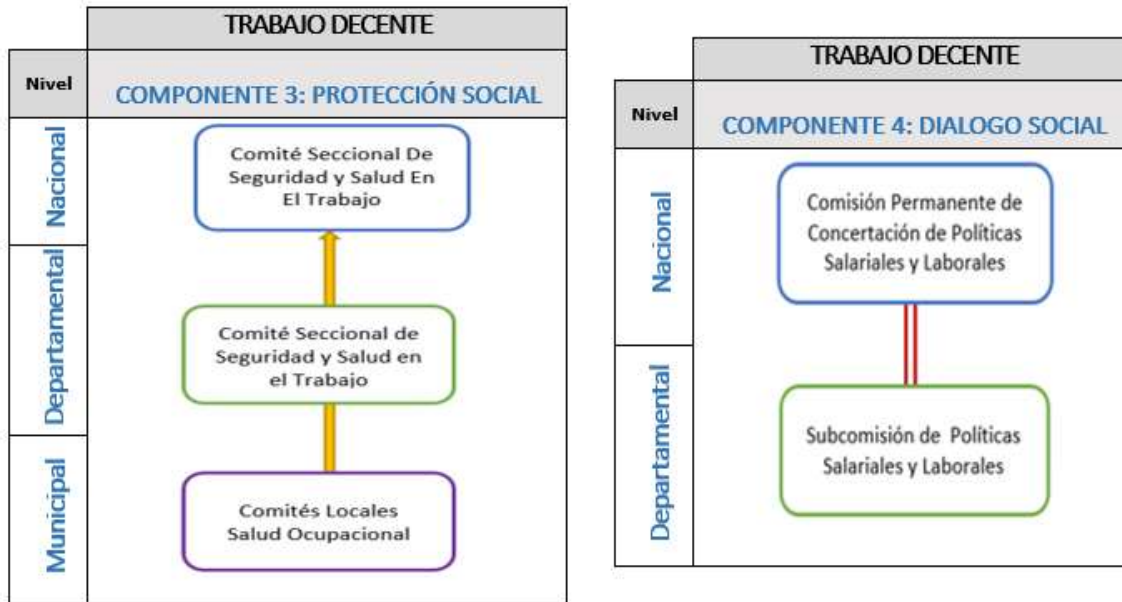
TRABAJO DECENTE

Nivel

COMPONENTE 3: PROTECCIÓN SOCIAL

Nacional

Comité Seccional De Seguridad y Salud En El Trabajo

Departamental

Comité Seccional de Seguridad y Salud en el Trabajo

Municipal

Comités Locales Salud Ocupacional

TRABAJO DECENTE

Nivel

COMPONENTE 4: DIALOGO SOCIAL

Nacional

Comisión Permanente de Concertación de Políticas Salariales y Laborales

Departamental

Subcomisión de Políticas Salariales y Laborales